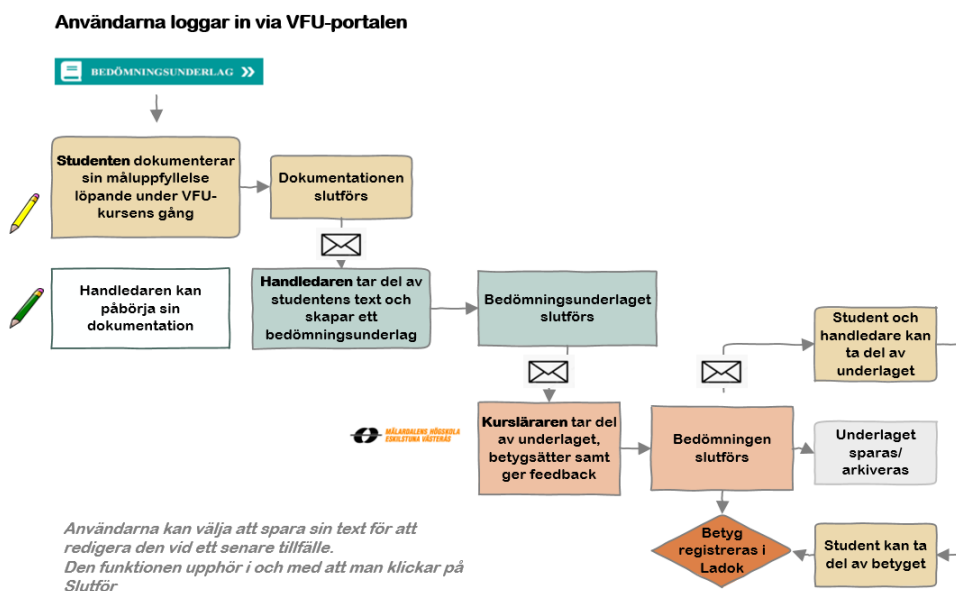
Användarna loggar in via VFU-portalen

BEDÖMNINGSUNDERLAG »

Studenten dokumenterar sin måluppfyllelse löpande under VFU-kursens gång

Dokumentationen slutförs

Handledaren kan påbörja sin dokumentation

Handledaren tar del av studentens text och skapar ett bedömningsunderlag

Bedömningsunderlaget slutförs

Student och handledare kan ta del av underlaget

MÄLARDALENS HÖGSKOLA ESKILSTUNA VÄSTERÅS

Kursläraren tar del av underlaget, betygsätter samt ger feedback

Bedömningen slutförs

Underlaget sparas/ arkiveras

Betyg registreras i Ladok

Student kan ta del av betyget

Användarna kan välja att spara sin text för att redigera den vid ett senare tillfälle.
Den funktionen upphör i och med att man klickar på Slutför